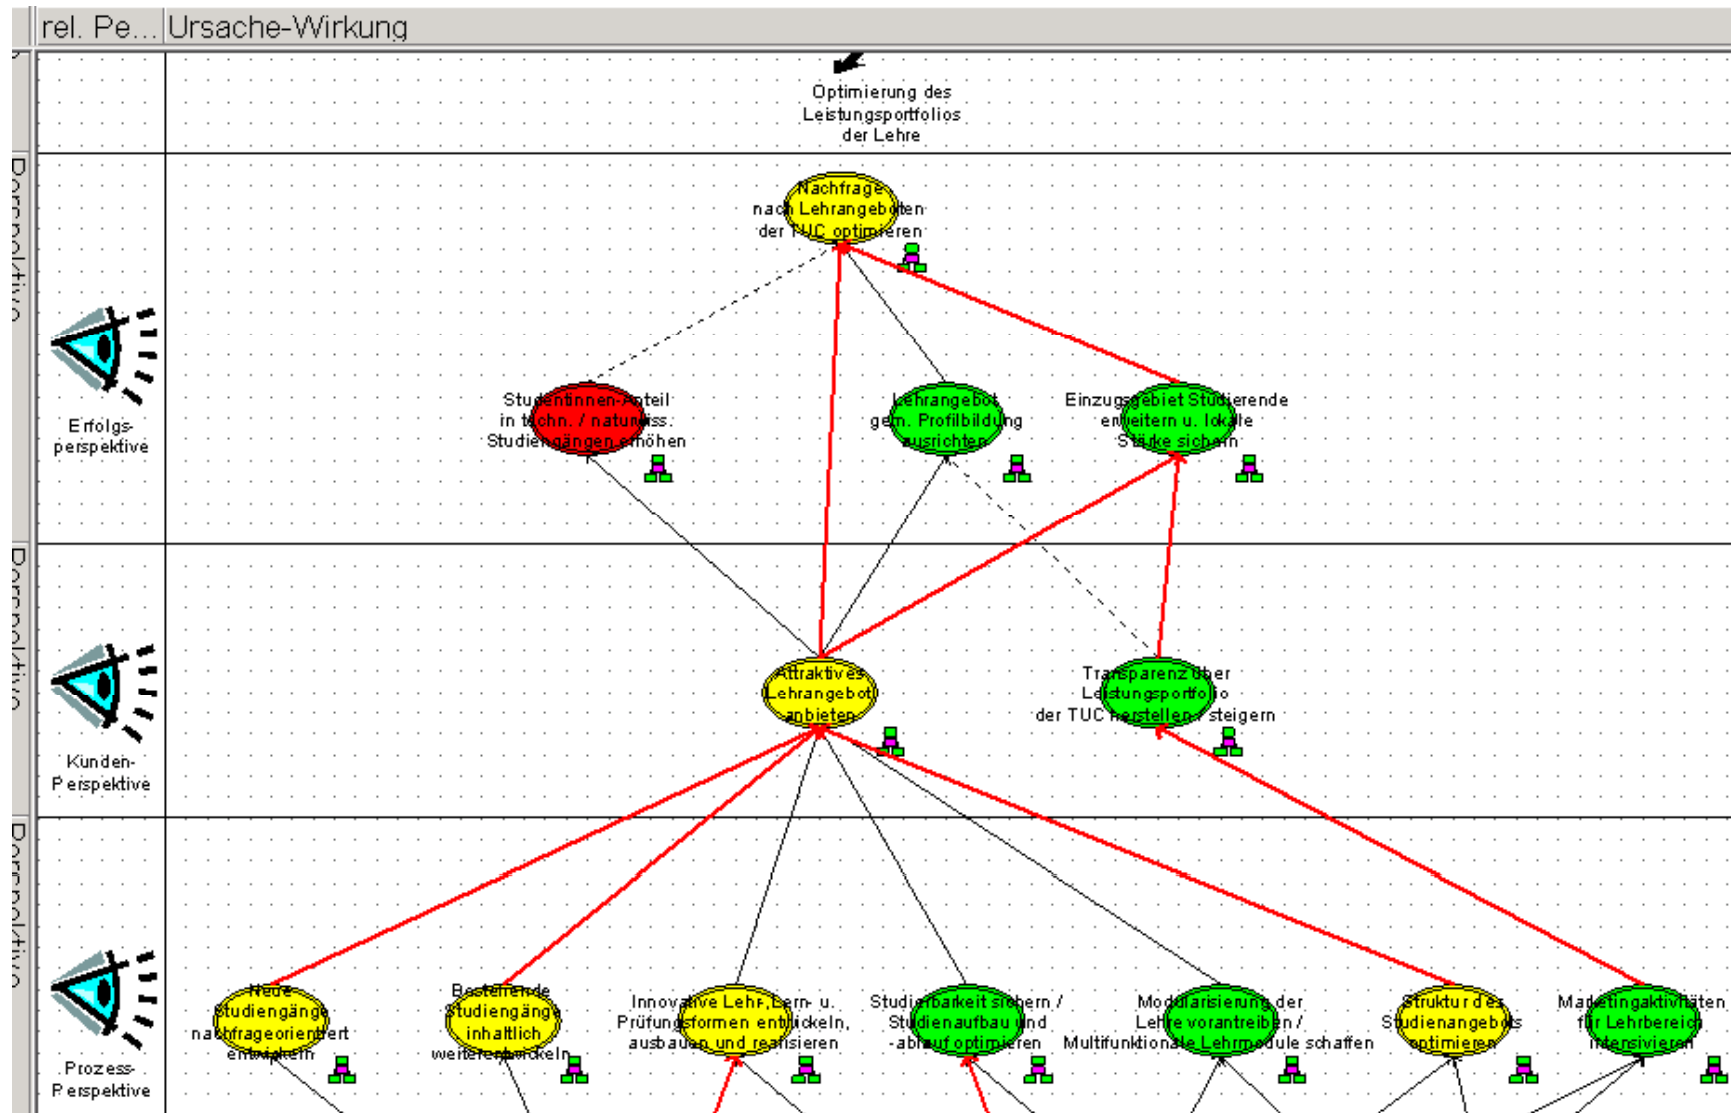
rel. Pe... Ursache-Wirkung

Optimierung des Leistungsportfolios der Lehre

Perspektive

Erfolgs-perspektive

Nachfrage nach Lehrangeboten der TUC optimieren

Studentinnen-Anteil in techn. / naturwiss. Studiengängen erhöhen

Lehrangebot gem. Profilbildung ausrichten

Einzugsgebiet Studierende erweitern u. lokale Stärke sichern

Perspektive

Kunden-Perspektive

Attraktives Lehrangebot anbieten

Transparenz über Leistungsportfolio der TUC herstellen / steigern

Perspektive

Prozess-Perspektive

Neue Studiengänge nachfrageorientiert entwickeln

Bestehende Studiengänge inhaltlich weiterentwickeln

Innovative Lehr-, Lern- u. Prüfungsformen entwickeln, ausbauen und realisieren

Studierbarkeit sichern / Studienaufbau und -ablauf optimieren

Modularisierung der Lehre vorantreiben / Multifunktionale Lehrmodule schaffen

Struktur des Studienangebots optimieren

Marketingaktivitäten für Lehrbereich intensivieren